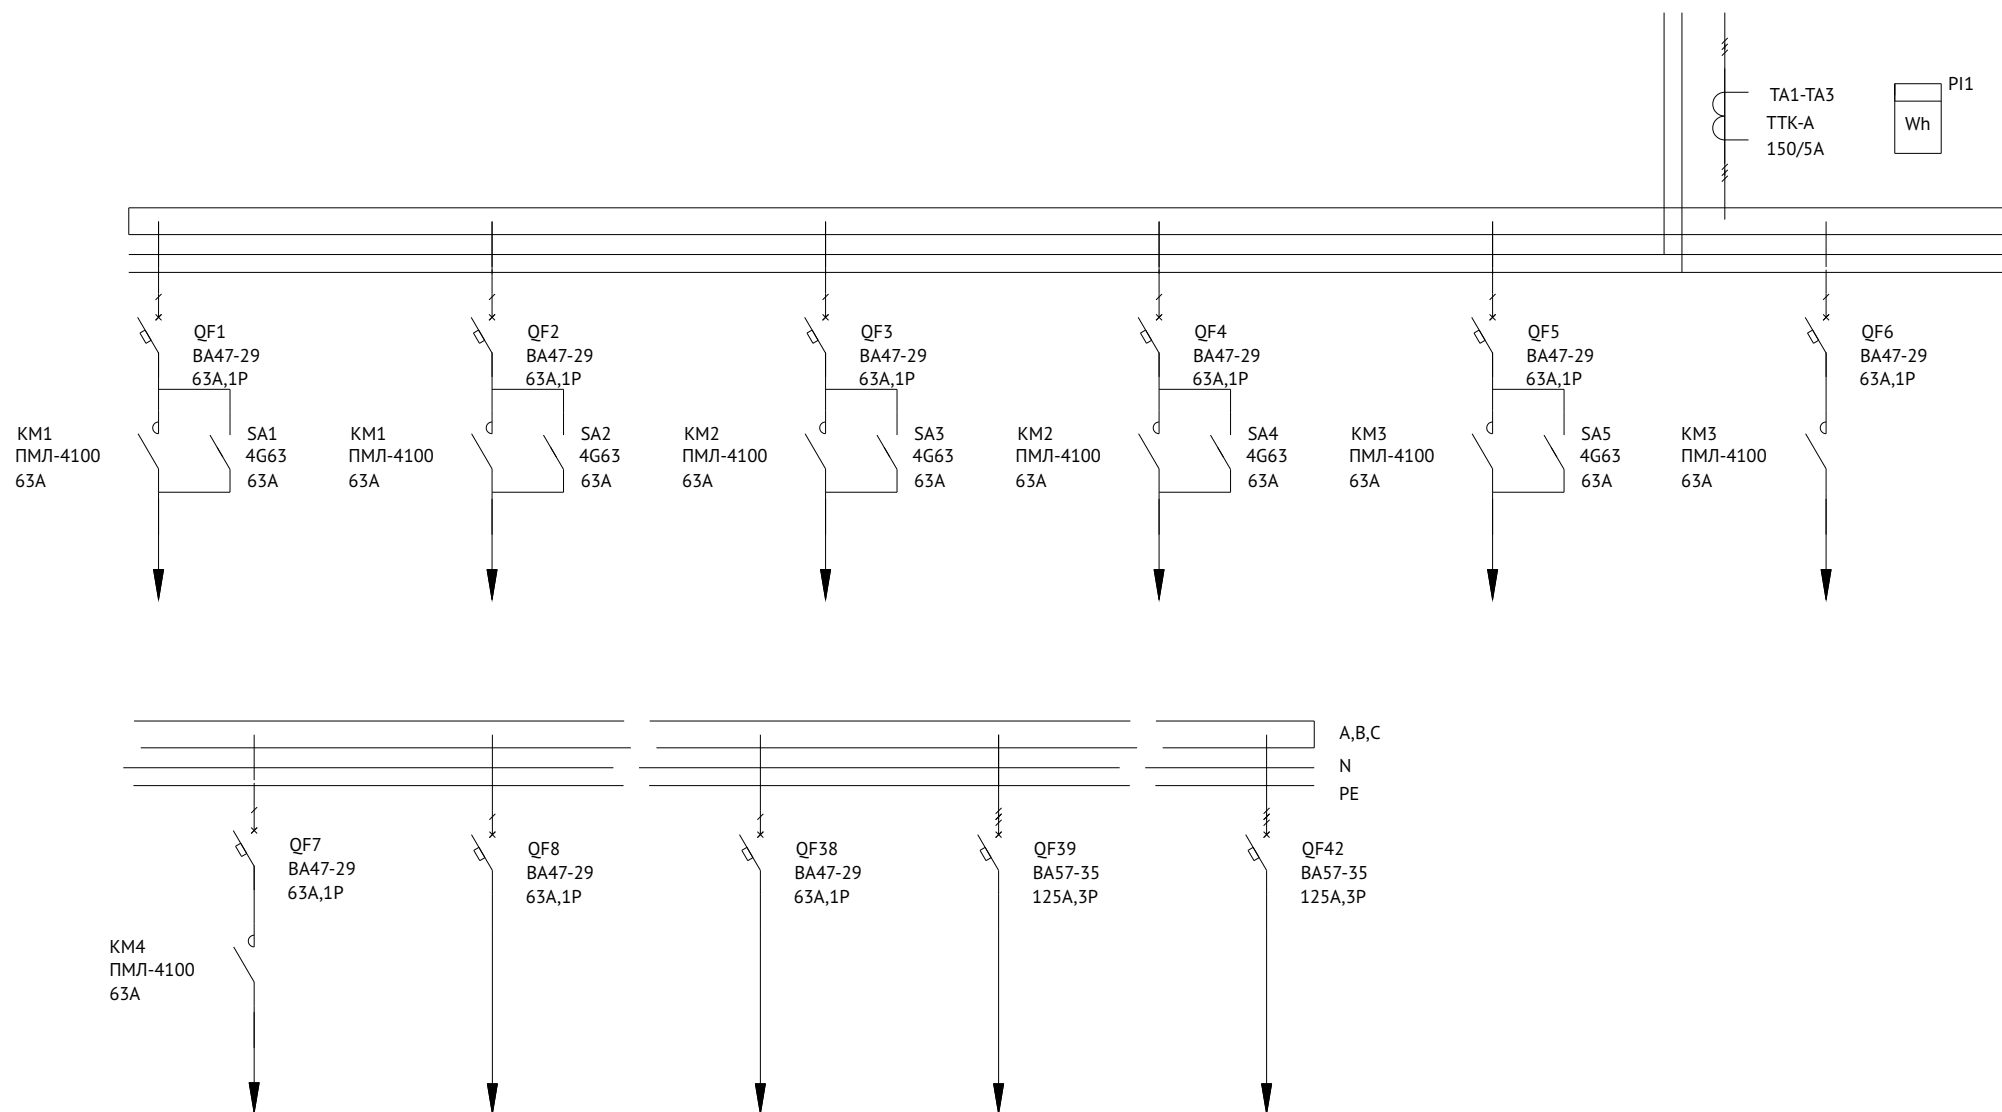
TA1-TA3
ТТК-А
150/5А

PI1
Wh

QF1
ВА47-29
63А,1Р

KM1
ПМЛ-4100
63А

SA1
4G63
63А

QF2
ВА47-29
63А,1Р

KM1
ПМЛ-4100
63А

SA2
4G63
63А

QF3
ВА47-29
63А,1Р

KM2
ПМЛ-4100
63А

SA3
4G63
63А

QF4
ВА47-29
63А,1Р

KM2
ПМЛ-4100
63А

SA4
4G63
63А

QF5
ВА47-29
63А,1Р

KM3
ПМЛ-4100
63А

SA5
4G63
63А

QF6
ВА47-29
63А,1Р

KM3
ПМЛ-4100
63А

A,B,C
N
PE

QF7
ВА47-29
63А,1Р

KM4
ПМЛ-4100
63А

QF8
ВА47-29
63А,1Р

QF38
ВА47-29
63А,1Р

QF39
ВА57-35
125А,3Р

QF42
ВА57-35
125А,3Р